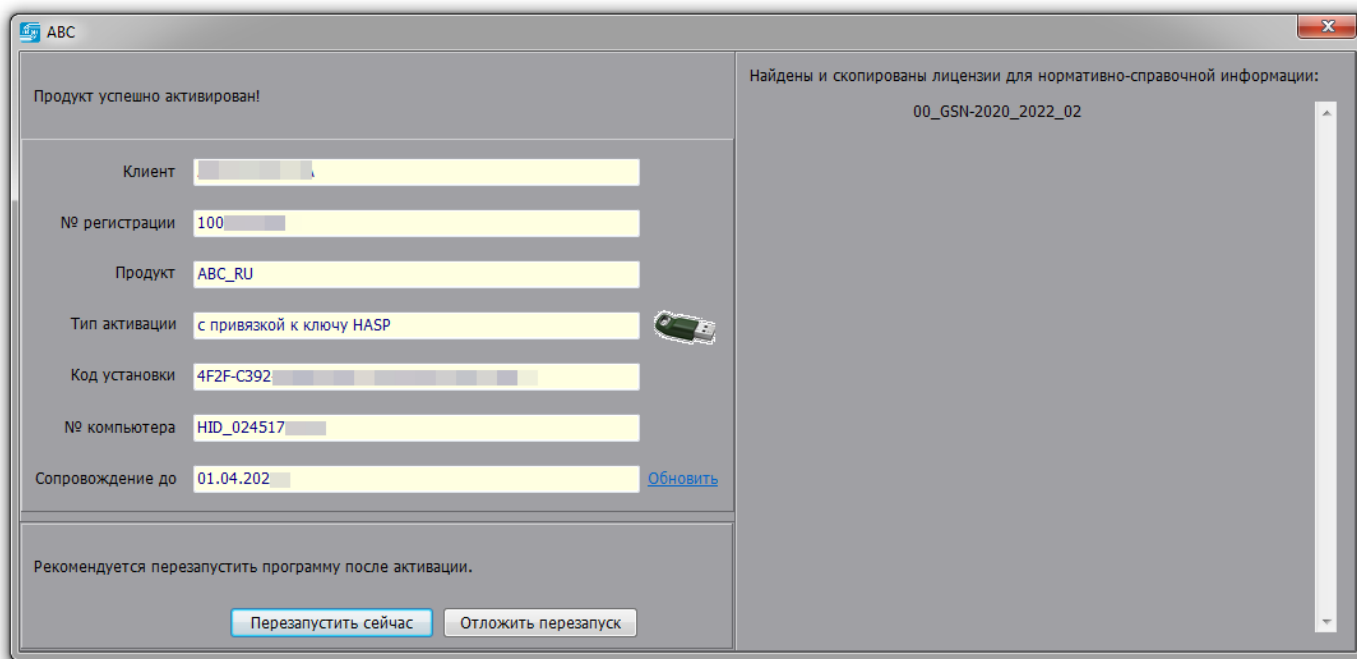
ABC

Продукт успешно активирован!

Клиент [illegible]

№ регистрации 100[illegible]

Продукт ABC_RU

Тип активации с привязкой к ключу HASP

Код установки 4F2F-C392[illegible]

№ компьютера HID_024517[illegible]

Сопровождение до 01.04.202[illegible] Обновить

Рекомендуется перезапустить программу после активации.

Перезапустить сейчас Отложить перезапуск

Найдены и скопированы лицензии для нормативно-справочной информации:

00_GSN-2020_2022_02